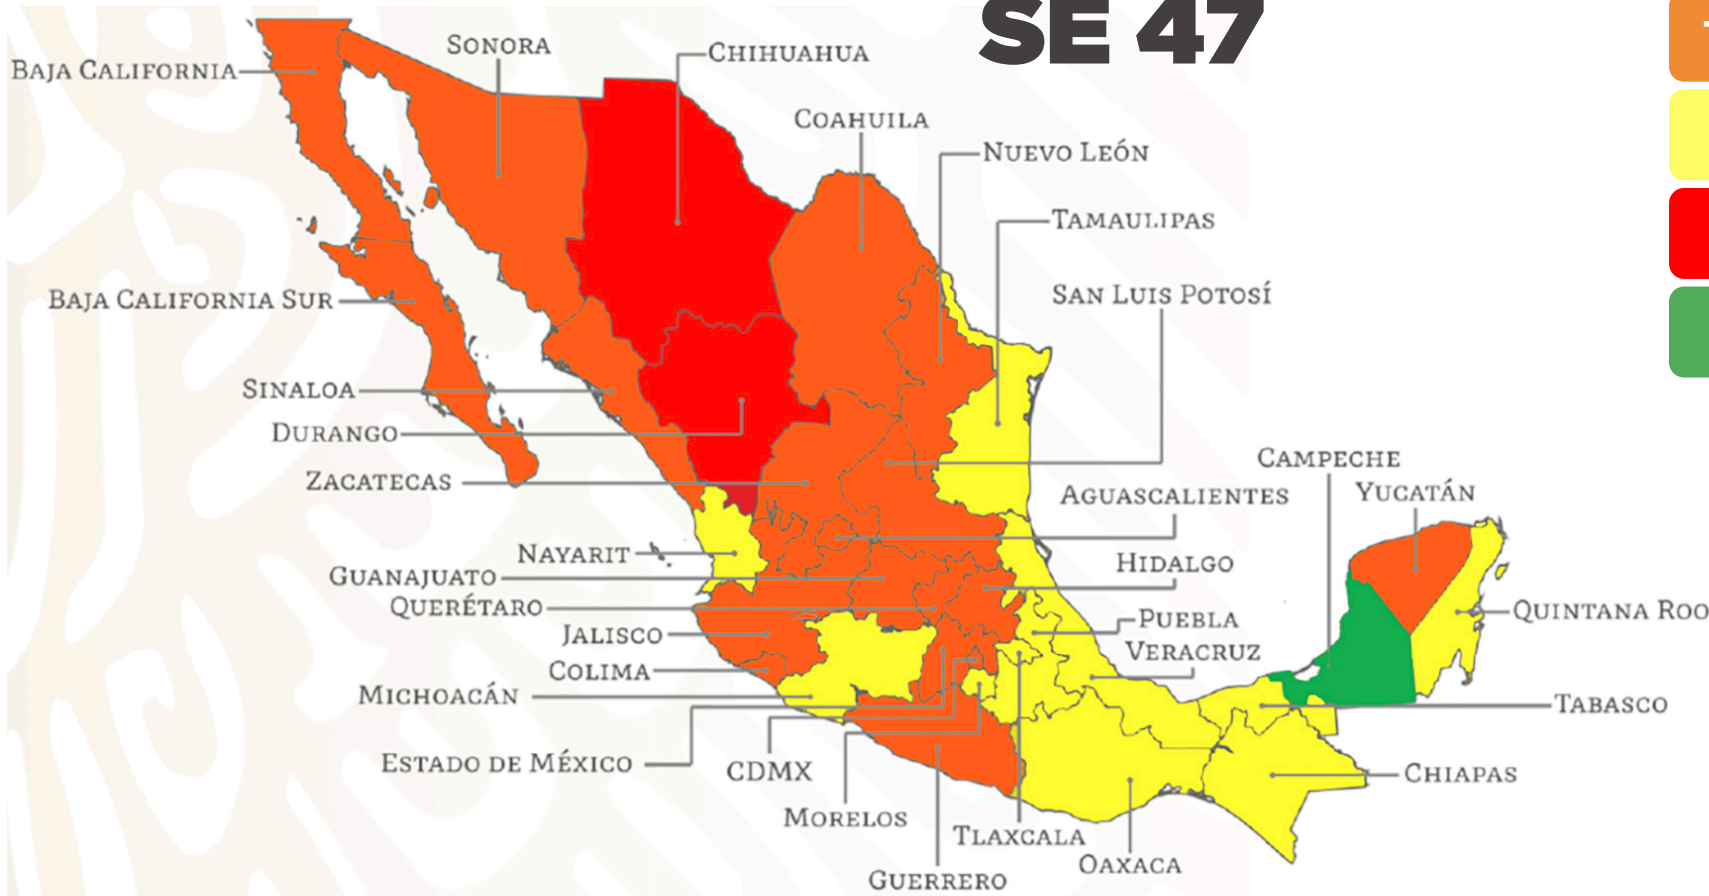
SE 47

Baja California
Sonora
Chihuahua
Coahuila
Nuevo León
Tamaulipas
San Luis Potosí
Baja California Sur
Sinaloa
Durango
Zacatecas
Campeche
Aguascalientes
Yucatán
Nayarit
Hidalgo
Guanajuato
Querétaro
Puebla
Quintana Roo
Jalisco
Veracruz
Colima
Michoacán
Tabasco
Estado de México
CDMX
Chiapas
Morelos
Tlaxcala
Oaxaca
Guerrero